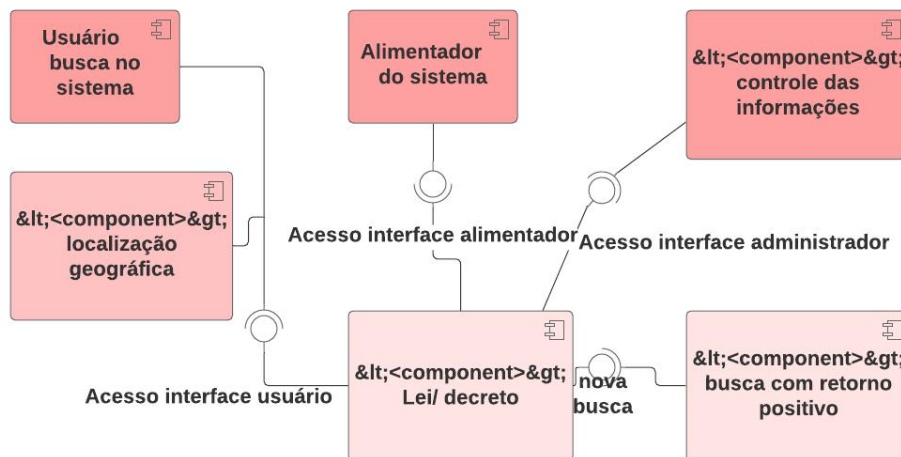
Usuário busca no sistema

Alimentador do sistema

&lt;<component>&gt; controle das informações

&lt;<component>&gt; localização geográfica

Acesso interface alimentador

Acesso interface administrador

&lt;<component>&gt; Lei/ decreto

nova busca

&lt;<component>&gt; busca com retorno positivo

Acesso interface usuário